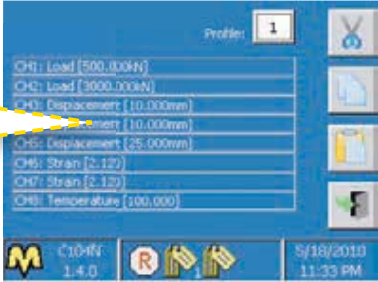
Profile: 1

CH1: Load [500.0kN]
CH2: Load [3000.000kN]
CH3: Displacement [10.000mm]
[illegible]ment [10.000mm]
CH5: Displacement [25.000mm]
CH6: Strain [2.12]
CH7: Strain [2.12]
CH8: Temperature [100.000]

C104N
1.4.0

R

1

5/18/2010
11:33 PM